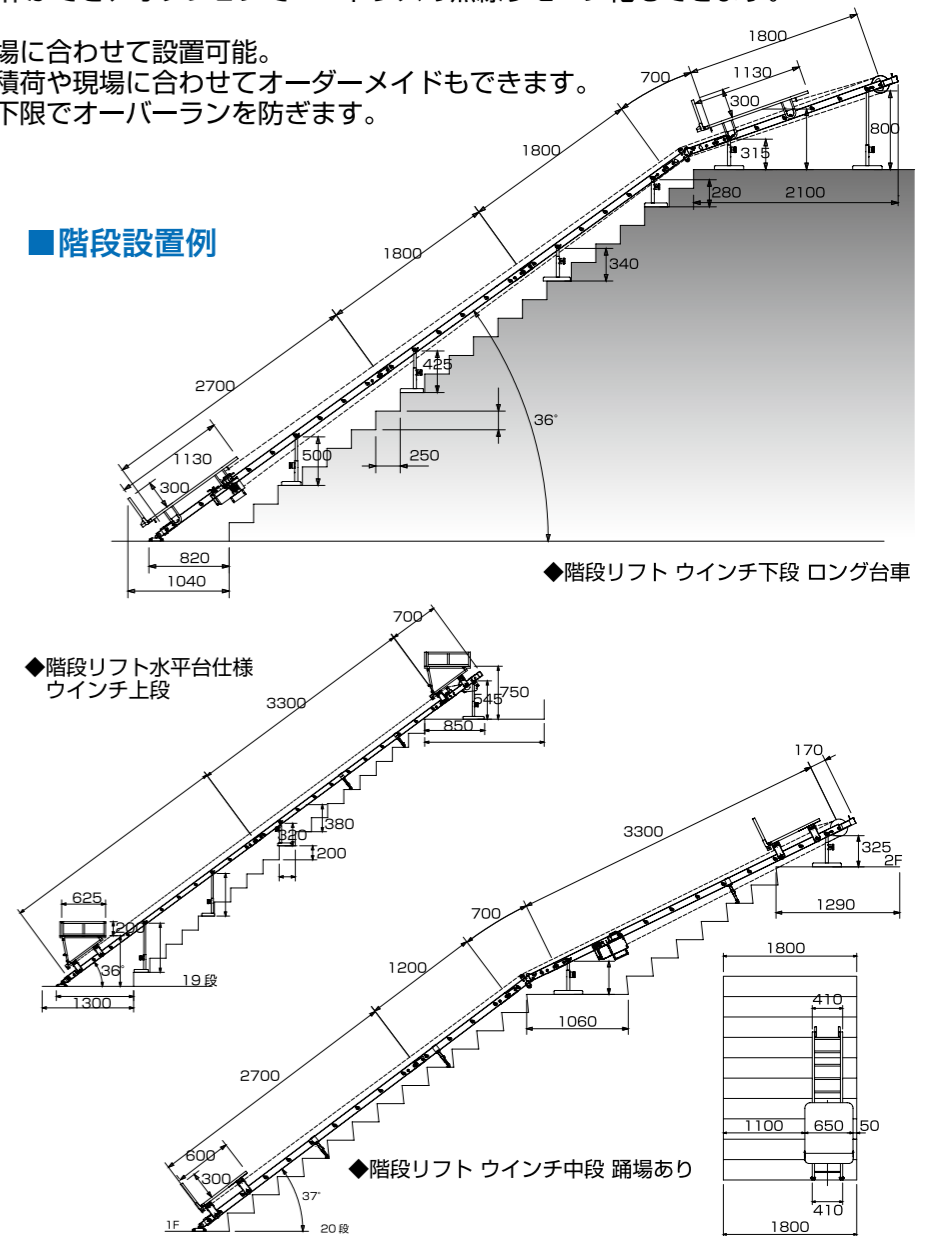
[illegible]

場に合わせて設置可能。
積荷や現場に合わせてオーダーメイドもできます。
下限でオーバーランを防ぎます。

■階段設置例

1800
700
1130
300
800
1800
315
280
2100
1800
340
425
2700
36°
500
250
1130
300
820
1040

◆階段リフト ウインチ下段 ロング台車

700
◆階段リフト水平台仕様
ウインチ上段
3300
750
545
850
380
320
200
625
1200
36°
19段
1300

170
3300
325
2F
1290
700
1200
1060
1800
410
2700
1100
650
50
600
300
◆階段リフト ウインチ中段 踊場あり
37°
1F
20段
410
1800